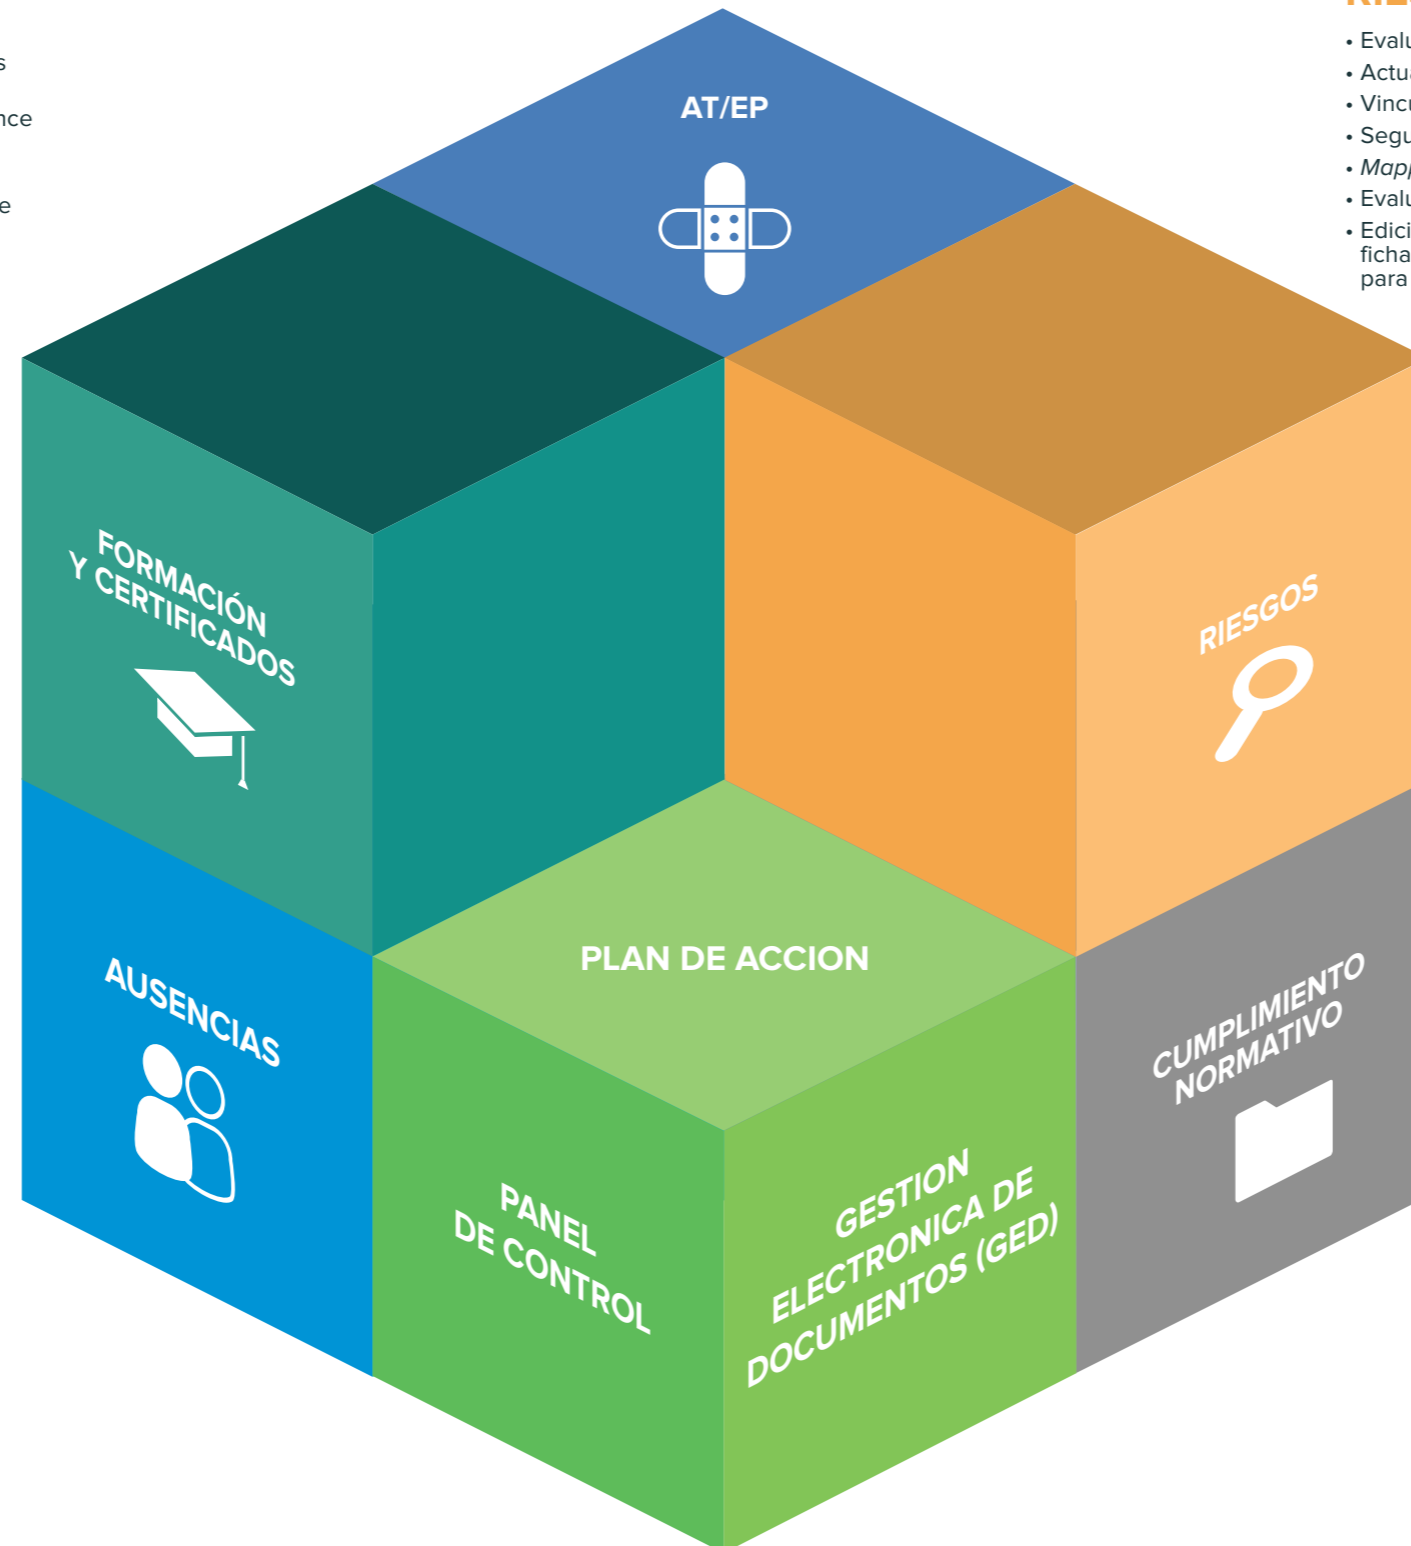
s

nce

e

• Evalu
• Actu
• Vinc
• Segu
• Mapp
• Evalu
• Edici ficha para

AT/EP

FORMACIÓN Y CERTIFICADOS

RIESGOS

PLAN DE ACCION

AUSENCIAS

CUMPLIMIENTO NORMATIVO

PANEL DE CONTROL

GESTION ELECTRONICA DE DOCUMENTOS (GED)